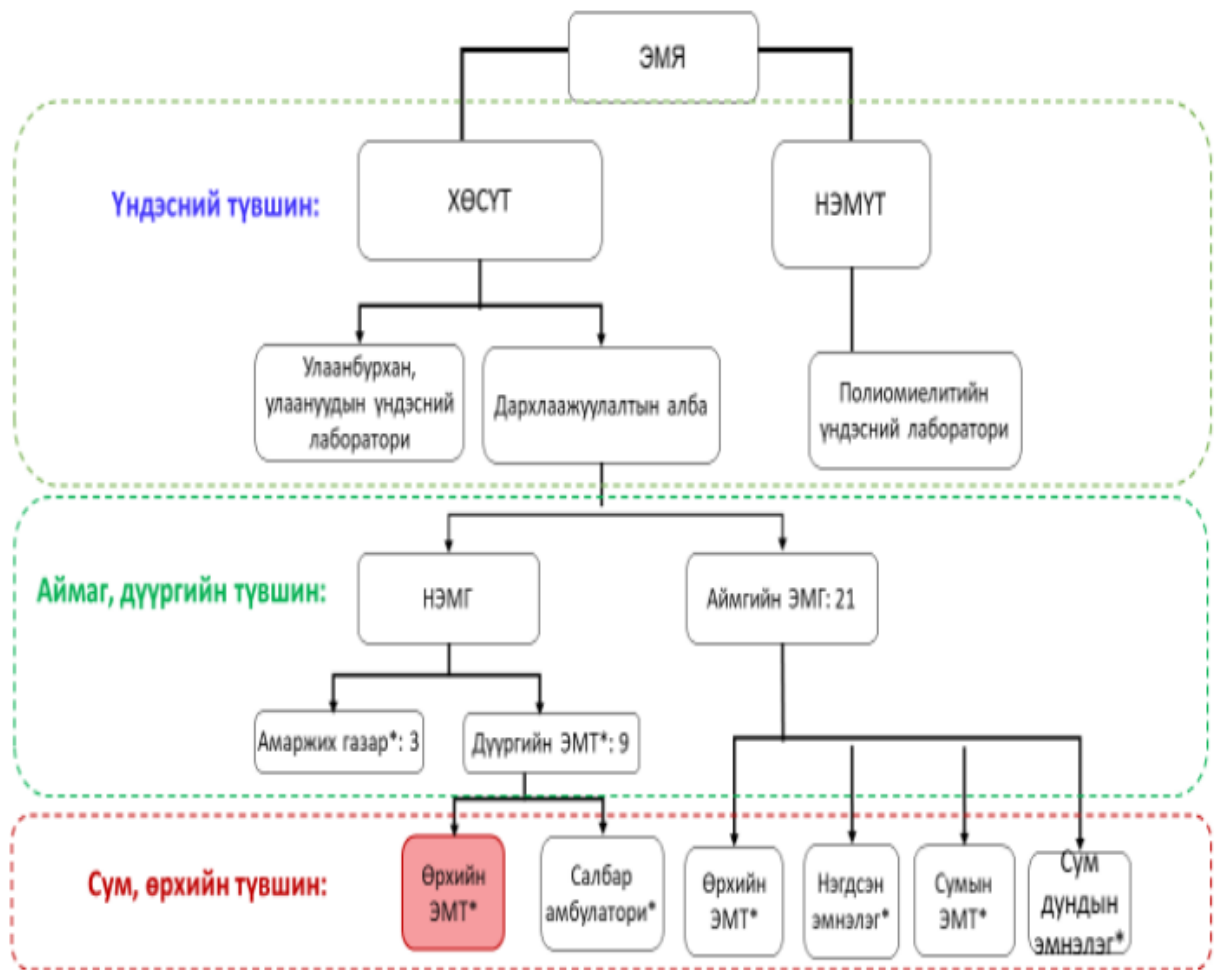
ЭМЯ

Үндэсний түвшин:

ХӨСҮТ

НЭМҮТ

Улаанбурхан, улаануудын үндэсний лаборатори

Дархлаажуулалтын алба

Полиомиелитийн үндэсний лаборатори

Аймаг, дүүргийн түвшин:

НЭМГ

Аймгийн ЭМГ: 21

Амаржих газар*: 3

Дүүргийн ЭМТ*: 9

Сум, өрхийн түвшин:

Өрхийн ЭМТ*

Салбар амбулатори*

Өрхийн ЭМТ*

Нэгдсэн эмнэлэг*

Сумын ЭМТ*

Сум дундын эмнэлэг*